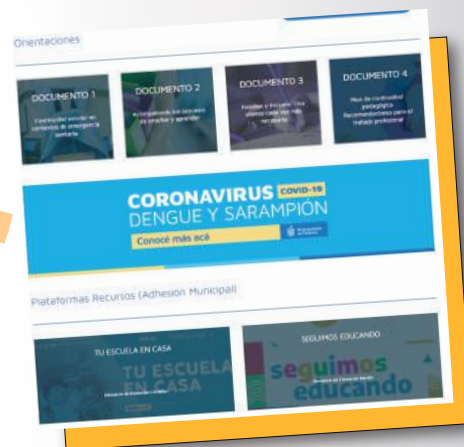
Orientaciones

DOCUMENTO 1

Continuidad escolar en contextos de emergencia sanitaria

DOCUMENTO 2

Acompañando los procesos de enseñar y aprender

DOCUMENTO 3

Familias y Escuela: Una alianza clave más necesaria

DOCUMENTO 4

Plan de continuidad pedagógica. Recomendaciones para el trabajo profesional

CORONAVIRUS COVID-19
DENGUE Y SARAMPIÓN
Conocé más acá

Plataformas Recursos (Adhesión Municipal)

TU ESCUELA EN CASA

TU ESCUELA EN CASA

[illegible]

SEGUIMOS EDUCANDO

seguimos educando

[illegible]